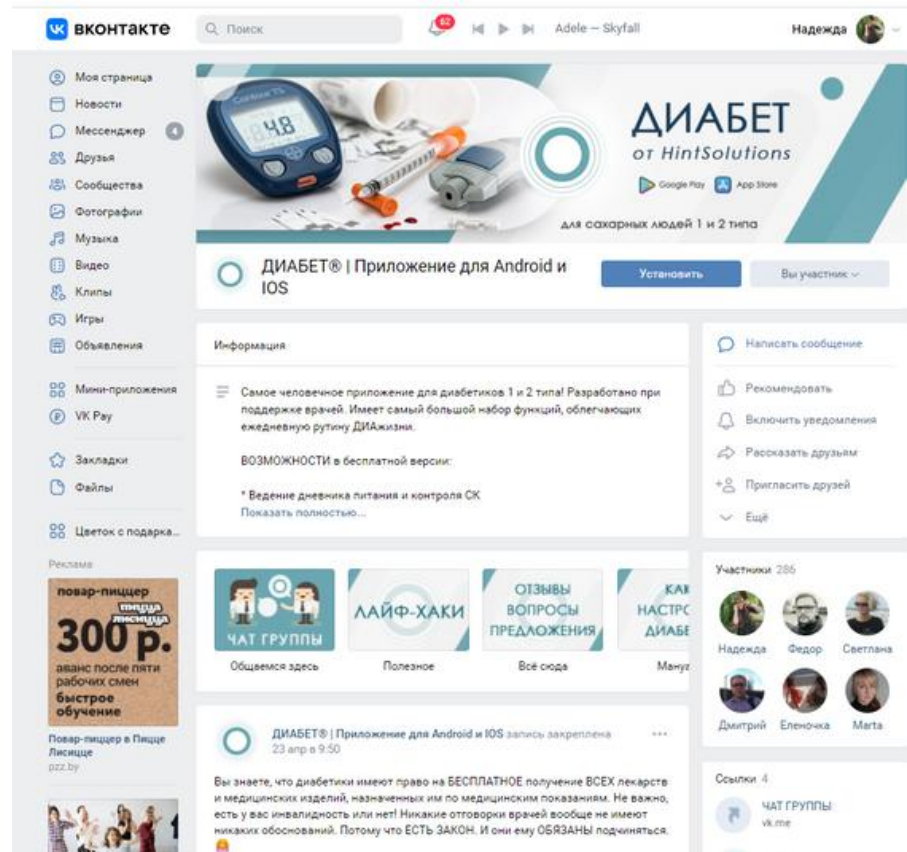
вконтакте
Поиск
62
Adele — Skyfall
Надежда

Моя страница
Новости
Мессенджер
Друзья
Сообщества
Фотографии
Музыка
Видео
Клипы
Игры
Объявления
Мини-приложения
VK Pay
Закладки
Файлы
Цветок с подарка...

Реклама
повар-пиццер
пицца лисица
300 р.
аванс после пяти рабочих смен
быстрое обучение
Повар-пиццер в Пицце Лисице
pzz.by

48
ДИАБЕТ
от HintSolutions
Google Play
App Store
для сахарных людей 1 и 2 типа

ДИАБЕТ® | Приложение для Android и IOS
Установить
Вы участник

Информация
Самое человечное приложение для диабетиков 1 и 2 типа! Разработано при поддержке врачей. Имеет самый большой набор функций, облегчающих ежедневную рутину ДИАжизни.

ВОЗМОЖНОСТИ в бесплатной версии:

* Ведение дневника питания и контроля СК
Показать полностью...

ЧАТ ГРУППЫ
Общаемся здесь
ЛАЙФ-ХАКИ
Полезное
ОТЗЫВЫ ВОПРОСЫ ПРЕДЛОЖЕНИЯ
Всё сюда
КАК НАСТРО ДИАБЕ
Мануа

ДИАБЕТ® | Приложение для Android и IOS запись закреплена
23 апр в 9:50

Вы знаете, что диабетики имеют право на БЕСПЛАТНОЕ получение ВСЕХ лекарств и медицинских изделий, назначенных им по медицинским показаниям. Не важно, есть у вас инвалидность или нет! Никакие отговорки врачей вообще не имеют никаких обоснований. Потому что ЕСТЬ ЗАКОН. И они ему ОБЯЗАНЫ подчиняться.

Написать сообщение
Рекомендовать
Включить уведомления
Рассказать друзьям
Пригласить друзей
Ещё

Участники 286
Надежда
Федор
Светлана
Дмитрий
Еленочка
Marta

Ссылки 4
ЧАТ ГРУППЫ
vk.me